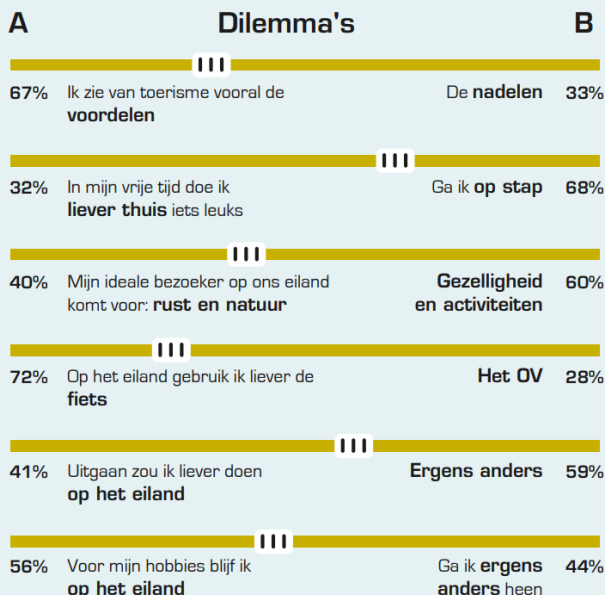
A Dilemma's B

67% Ik zie van toerisme vooral de voordelen | De nadelen 33%

32% In mijn vrije tijd doe ik liever thuis iets leuks | Ga ik op stap 68%

40% Mijn ideale bezoeker op ons eiland komt voor: rust en natuur | Gezelligheid en activiteiten 60%

72% Op het eiland gebruik ik liever de fiets | Het OV 28%

41% Uitgaan zou ik liever doen op het eiland | Ergens anders 59%

56% Voor mijn hobbies blijf ik op het eiland | Ga ik ergens anders heen 44%